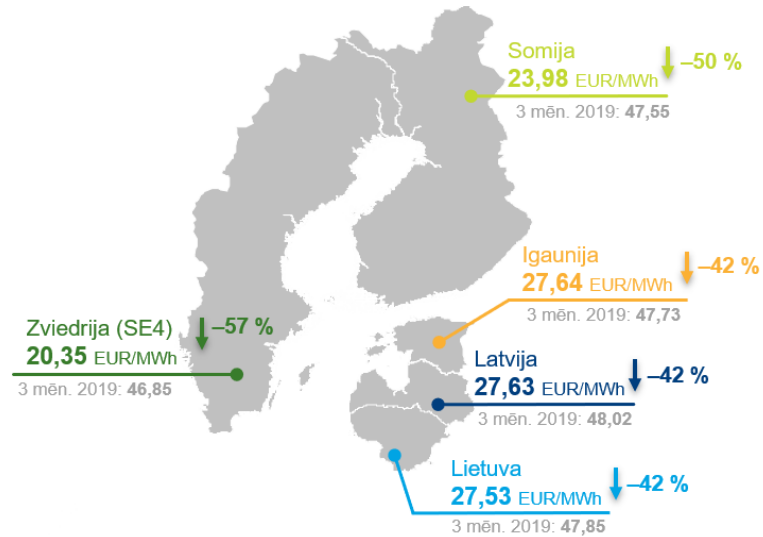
Somija
23,98 EUR/MWh
–50 %
3 mēn. 2019: 47,55

Igaunija
27,64 EUR/MWh
–42 %
3 mēn. 2019: 47,73

Zviedrija (SE4)
–57 %
20,35 EUR/MWh
3 mēn. 2019: 46,85

Latvija
27,63 EUR/MWh
–42 %
3 mēn. 2019: 48,02

Lietuva
27,53 EUR/MWh
–42 %
3 mēn. 2019: 47,85